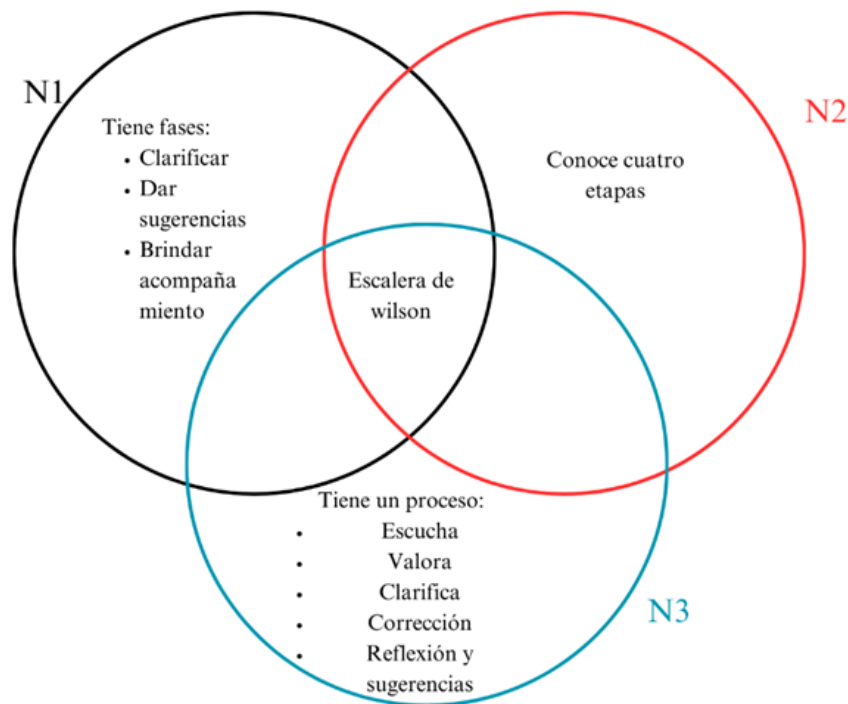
N1

Tiene fases:
- Clarificar
- Dar sugerencias
- Brindar acompaña miento

N2

Conoce cuatro etapas

Escalera de wilson

Tiene un proceso:
- Escucha
- Valora
- Clarifica
- Corrección
- Reflexión y sugerencias

N3